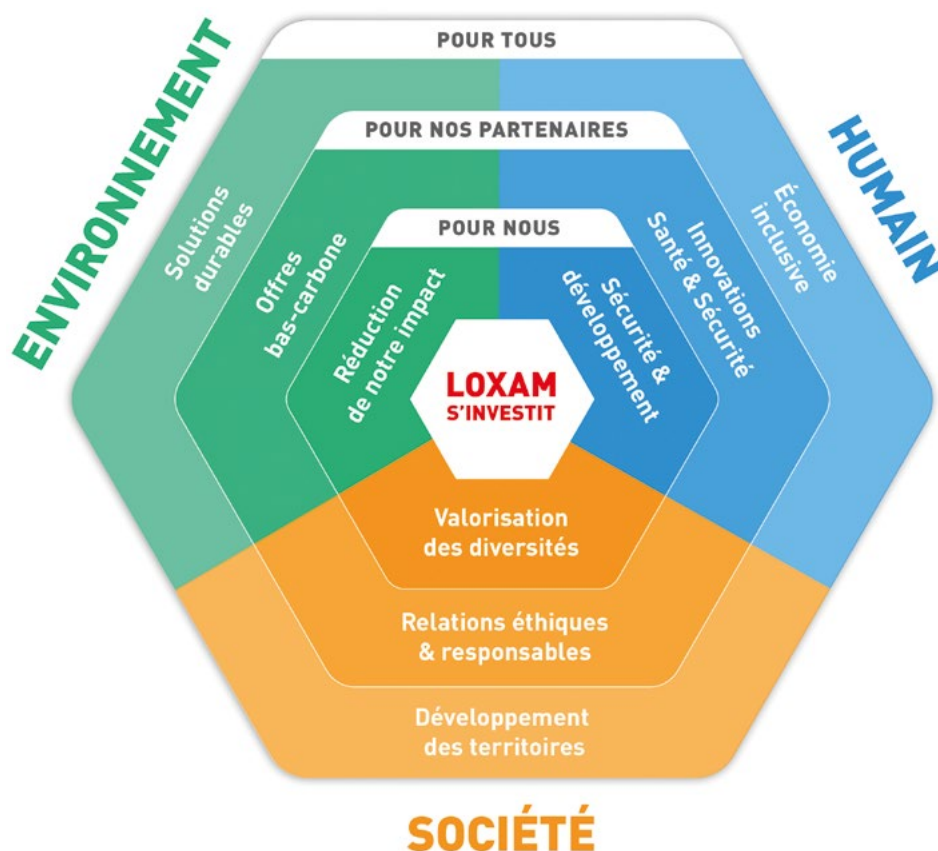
ENVIRONNEMENT

HUMAIN

POUR TOUS

POUR NOS PARTENAIRES

POUR NOUS

Solutions durables

Offres bas-carbone

Réduction de notre impact

LOXAM S'INVESTIT

Sécurité & développement

Innovations Santé & Sécurité

Économie inclusive

Valorisation des diversités

Relations éthiques & responsables

Développement des territoires

SOCIÉTÉ